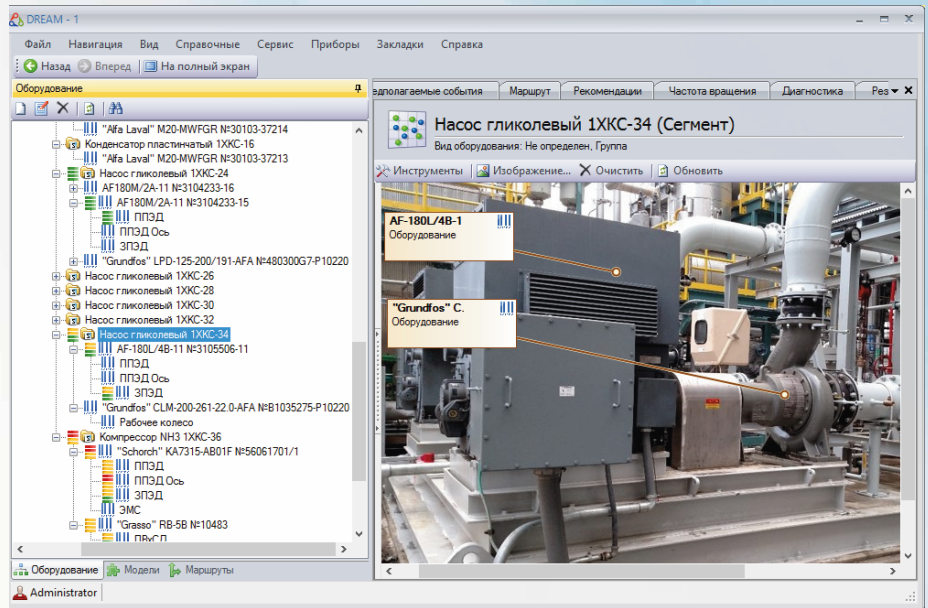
DREAM - 1

Файл Навигация Вид Справочные Сервис Приборы Закладки Справка

Назад Вперед На полный экран

Оборудование

"Alfa Laval" M20-MWFGR №30103-37214
Конденсатор пластинчатый 1ХКС-16
"Alfa Laval" M20-MWFGR №30103-37213
Насос гликолевый 1ХКС-24
AF180M/2A-11 №3104233-16
AF180M/2A-11 №3104233-15
ППЭД
ППЭД Ось
ЗПЭД
"Grundfos" LPD-125-200/191-AFA №480300G7-P10220
Насос гликолевый 1ХКС-26
Насос гликолевый 1ХКС-28
Насос гликолевый 1ХКС-30
Насос гликолевый 1ХКС-32
Насос гликолевый 1ХКС-34
AF-180L/4B-11 №3105506-11
ППЭД
ППЭД Ось
ЗПЭД
"Grundfos" CLM-200-261-22.0-AFA №B1035275-P10220
Рабочее колесо
Компрессор NH3 1ХКС-36
"Schorch" KA7315-AB01F №56061701/1
ППЭД
ППЭД Ось
ЗПЭД
ЭМС
"Grasso" RB-5B №10483
ПВхСП

Оборудование Модели Маршруты

едполагаемые события Маршрут Рекомендации Частота вращения Диагностика Рез

Насос гликолевый 1ХКС-34 (Сегмент)
Вид оборудования: Не определен, Группа

Инструменты Изображение... Очистить Обновить

AF-180L/4B-1
Оборудование

"Grundfos" C.
Оборудование

Administrator